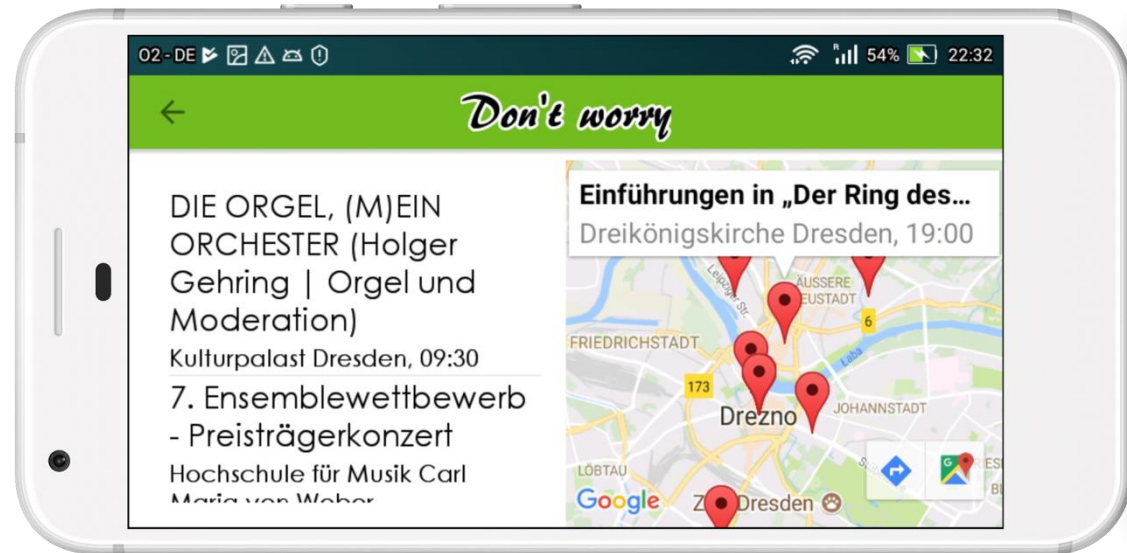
O2 - DE

54% 22:32

Don't worry

DIE ORGEL, (M)EIN ORCHESTER (Holger Gehring | Orgel und Moderation)
Kulturpalast Dresden, 09:30

7. Ensemblewettbewerb - Preisträgerkonzert
Hochschule für Musik Carl Maria von Weber

Einführungen in „Der Ring des…
Dreikönigskirche Dresden, 19:00

Leipziger Str.
ÄUSSERE NEUSTADT
6
FRIEDRICHSTADT
Laba
173
Drezno
JOHANNSTADT
LÖBTAU
Google
Zoo Dresden